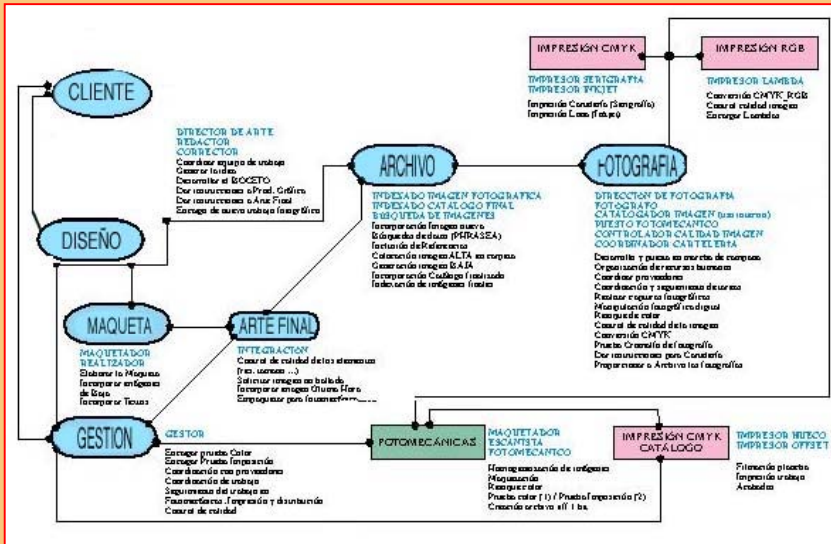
IMPRESIÓN CMYK

IMPRESIÓN RGB

IMPRESOR SERIGRAFÍA
IMPRESOR INKJET

Impresión Camisería (Serigrafía)
Impresión Lona (Inkjet)

IMPRESOR LAMBDA

Conversión CMYK_RGB
Control calidad imagen
Entregar Lambdas

CLIENTE

DIRECTOR DE ARTE
REDACTOR
CORRECTOR

Coordinar equipo de trabajo
Generar Ideas
Desarrollar el BOCETO
Dar instrucciones a Prod. Gráfica
Dar instrucciones a Arte Final
Entrega de nuevo trabajo fotográfico

ARCHIVO

FOTOGRAFÍA

DISEÑO

INDEXADO IMAGEN FOTOGRÁFICA
INDEXADO CATÁLOGO FINAL
BÚSQUEDA DE IMÁGENES

Incorporación Imagen nueva
Búsqueda de datos (PHRASEA)
Inclusión de Referencias
Colocación imagen ALTA en carpeta
Generación imagen BAJA
Incorporación Catálogo finalizado
Indexación de imágenes finales

DIRECCIÓN DE FOTOGRAFÍA
FOTÓGRAFO
CATALOGADOR IMAGEN (sin nuestro)
PUESTO FOTOMECÁNICO
CONTROLADOR CALIDAD IMAGEN
COORDINADOR CARTELERÍA

Desarrollo y puesta en escena de campañas
Organización de recursos humanos
Coordinar proveedores
Coordinación y seguimiento de tareas
Realizar reportaje fotográfico
Manipulación fotográfica digital
Retoque de color
Control de calidad de la imagen
Conversión CMYK
Prueba Cromalin del fotografío
Dar instrucciones para Camisería
Proporcionar a Archivo las fotografías

MAQUETA

ARTE FINAL

MAQUETADOR
REALIZADOR

Elaborar la Maqueta
Incorporar imágenes de Baja
Incorporar Textos

INTEGRACIÓN

Control de calidad de los elementos (tex., tamaño ...)
Solicitar imagen en bollado
Incorporar imagen Última Hora
Empaquetar para fotomecánica.......

GESTIÓN

GESTOR

Entregar prueba Color
Entregar Prueba Imposición
Coordinación con proveedores
Coordinación de trabajo
Seguimiento del trabajo en Fotomecánica, Impresión y distribución
Control de calidad

FOTOMECÁNICAS

MAQUETADOR
ESCANISTA
FOTOMECÁNICO

Homogeneización de imágenes
Maquetación
Retoque color
Prueba color (1) / Prueba Imposición (2)
Creación archivo eff 1 bit

IMPRESIÓN CMYK CATÁLOGO

IMPRESOR HUECO
IMPRESOR OFFSET

Filmación planchas
Impresión trabajo
Acabados